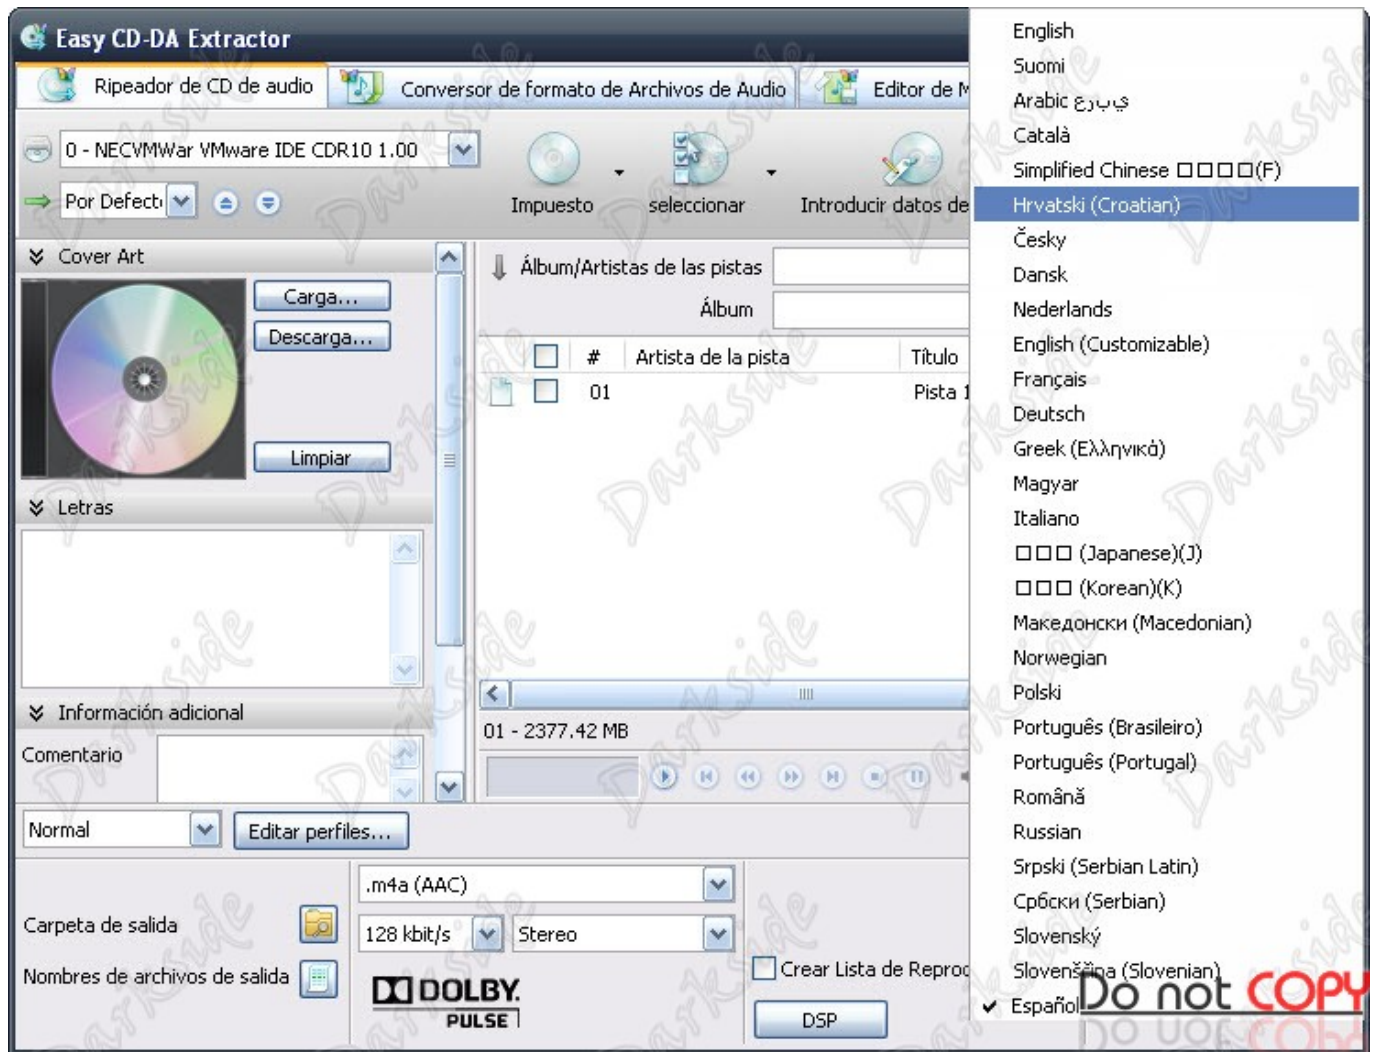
Easy CD-DA Extractor

Ripeador de CD de audio | Conversor de formato de Archivos de Audio | Editor de M

0 - NECVMWar VMware IDE CDR10 1.00

Por Defect

Impuesto | seleccionar | Introducir datos de

Cover Art

Carga...

Descarga...

Limpiar

Letras

Información adicional

Comentario

Álbum/Artistas de las pistas

Álbum

| # | Artista de la pista | Título |
|---|---|---|
| 01 | | Pista 1 |

01 - 2377.42 MB

Normal

Editar perfiles...

Carpeta de salida

Nombres de archivos de salida

.m4a (AAC)

128 kbit/s

Stereo

DOLBY PULSE

Crear Lista de Reproc

DSP

English
Suomi
Arabic عربي
Català
Simplified Chinese □□□□(F)
Hrvatski (Croatian)
Česky
Dansk
Nederlands
English (Customizable)
Français
Deutsch
Greek (Ελληνικά)
Magyar
Italiano
□□□ (Japanese)(J)
□□□ (Korean)(K)
Македонски (Macedonian)
Norwegian
Polski
Português (Brasileiro)
Português (Portugal)
Română
Russian
Srpski (Serbian Latin)
Српски (Serbian)
Slovenský
Slovenščina (Slovenian)
Español

Do not COPY

Darkside